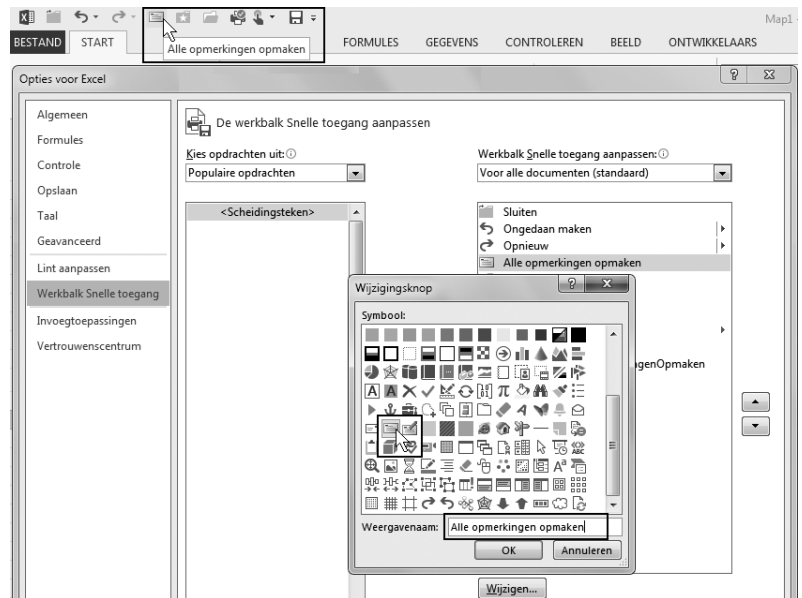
Map1

BESTAND START Alle opmerkingen opmaken FORMULES GEGEVENS CONTROLEREN BEELD ONTWIKKELAARS

Opties voor Excel

Algemeen
Formules
Controle
Opslaan
Taal
Geavanceerd
Lint aanpassen
Werkbalk Snelle toegang
Invoegtoepassingen
Vertrouwenscentrum

De werkbalk Snelle toegang aanpassen

Kies opdrachten uit:
Populaire opdrachten

Werkbalk Snelle toegang aanpassen:
Voor alle documenten (standaard)

<Scheidingsteken>

Sluiten
Ongedaan maken
Opnieuw
Alle opmerkingen opmaken

Wijzigingsknop

Symbool:

igenOpmaken

Weergavenaam: Alle opmerkingen opmaken

OK Annuleren

Wijzigen...